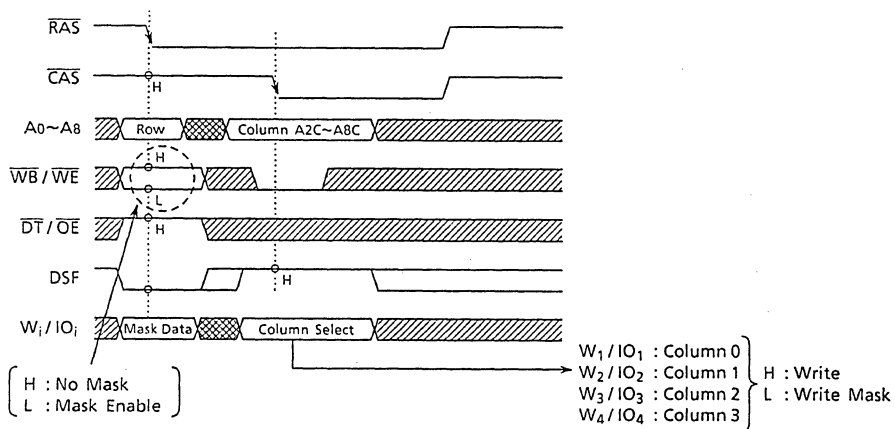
$\overline{RAS}$

$\overline{CAS}$

H

A0~A8

Row

Column A2C~A8C

$\overline{WB}$ / $\overline{WE}$

H

L

$\overline{DT}$ / $\overline{OE}$

H

DSF

H

$W_i$ / $IO_i$

Mask Data

Column Select

H : No Mask
L : Mask Enable

$W_1$ / $IO_1$ : Column 0
$W_2$ / $IO_2$ : Column 1
$W_3$ / $IO_3$ : Column 2
$W_4$ / $IO_4$ : Column 3

H : Write
L : Write Mask